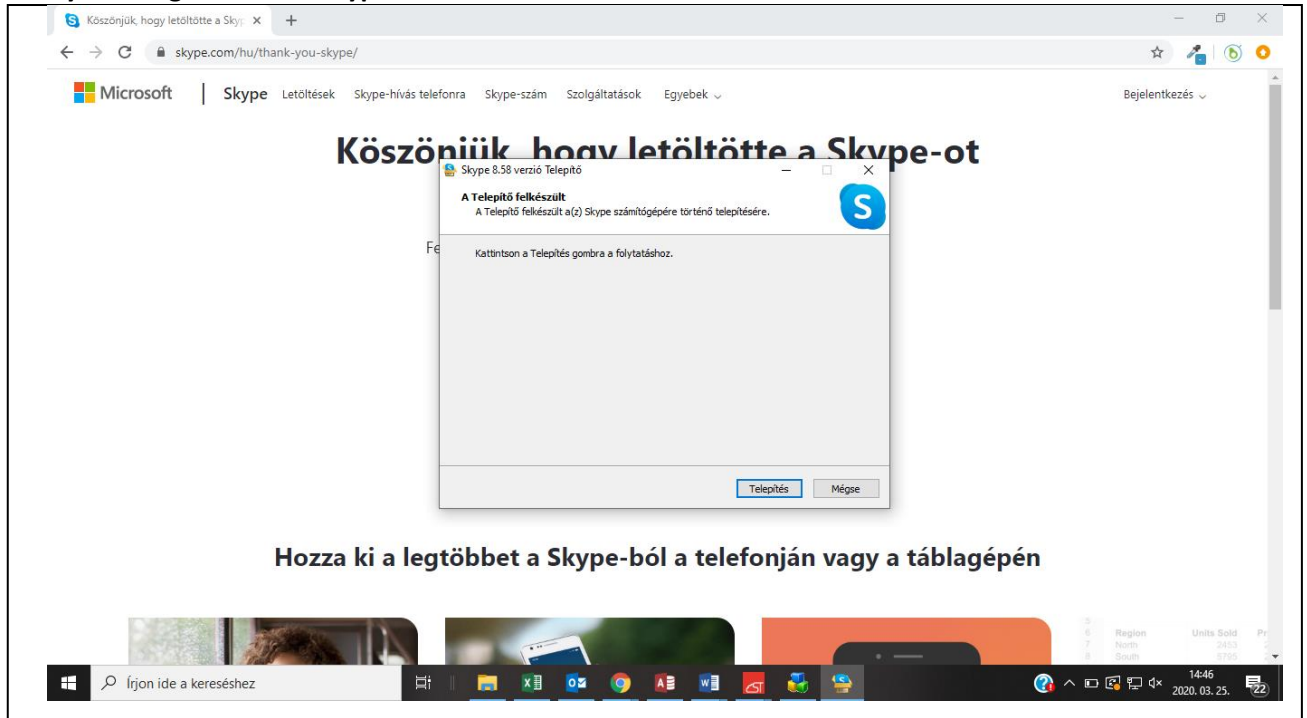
Köszönjük, hogy letöltötte a Sky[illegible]

skype.com/hu/thank-you-skype/

Microsoft | Skype Letöltések Skype-hívás telefonra Skype-szám Szolgáltatások Egyebek

Bejelentkezés

Köszönjük, hogy letöltötte a Skype-ot

Skype 8.58 verzió Telepítő

A Telepítő felkészült
A Telepítő felkészült a(z) Skype számítógépére történő telepítésére.

Kattintson a Telepítés gombra a folytatáshoz.

Telepítés Mégse

Fe

Hozza ki a legtöbbet a Skype-ból a telefonján vagy a táblagépén

Region Units Sold Pr
North 2453
South 3795

Írjon ide a kereséshez

14:46
2020. 03. 25.

22